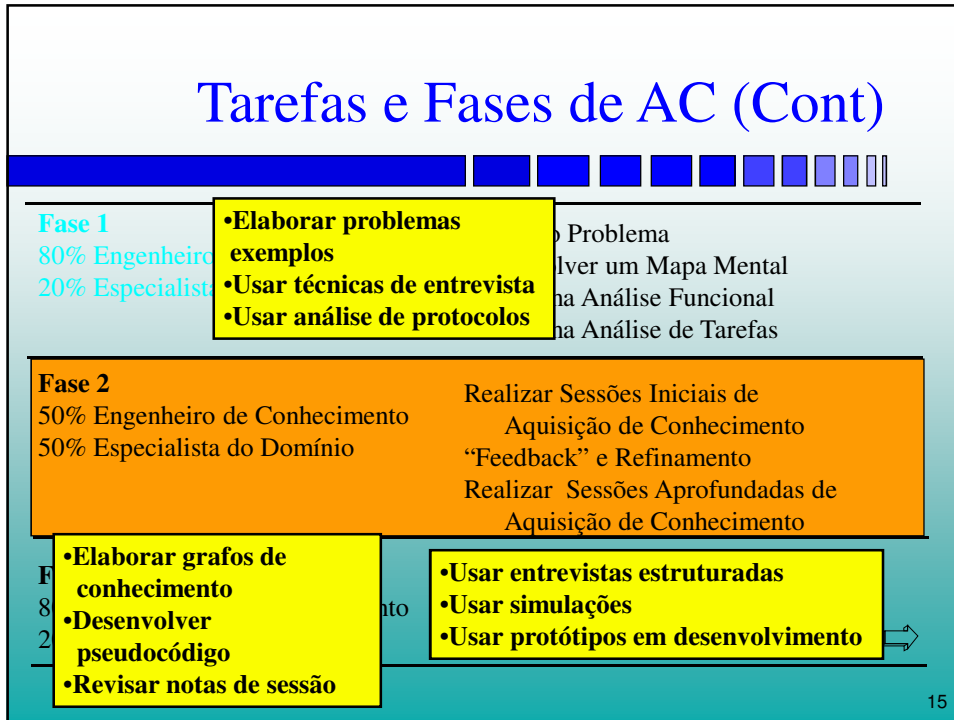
Tarefas e Fases de AC (Cont)

Fase 1
80% Engenheiro
20% Especialista

•Elaborar problemas exemplos
•Usar técnicas de entrevista
•Usar análise de protocolos

o Problema
lver um Mapa Mental
na Análise Funcional
na Análise de Tarefas

Fase 2
50% Engenheiro de Conhecimento
50% Especialista do Domínio

Realizar Sessões Iniciais de Aquisição de Conhecimento
"Feedback" e Refinamento
Realizar Sessões Aprofundadas de Aquisição de Conhecimento

F
8
2

nto

•Elaborar grafos de conhecimento
•Desenvolver pseudocódigo
•Revisar notas de sessão

•Usar entrevistas estruturadas
•Usar simulações
•Usar protótipos em desenvolvimento

15